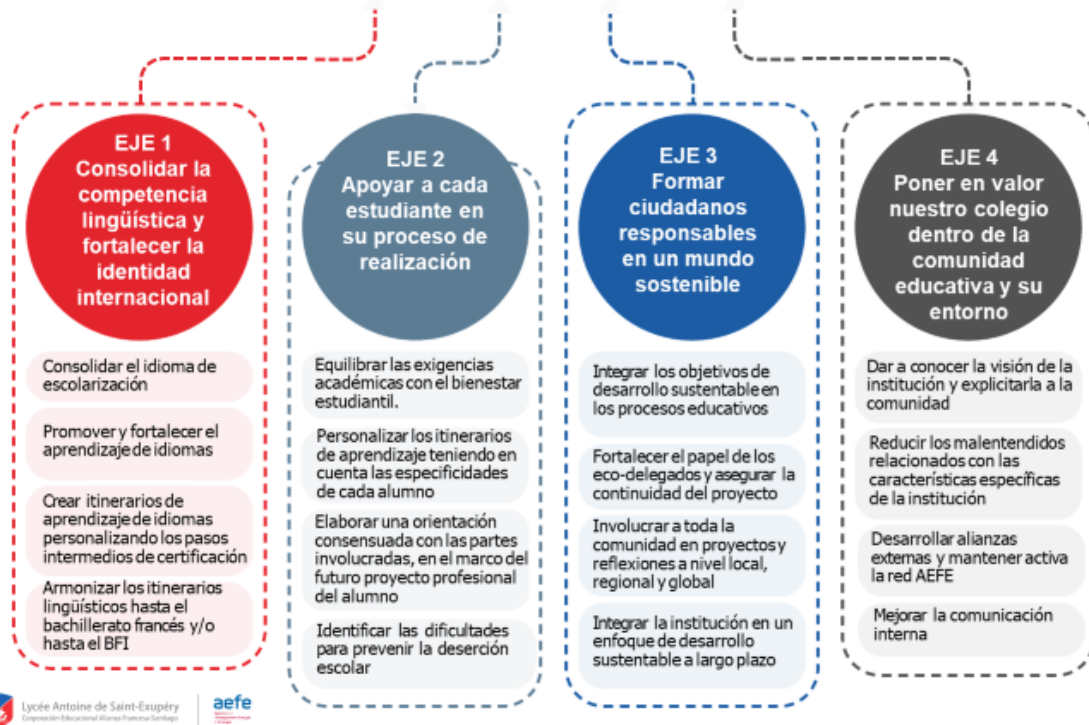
EJE 1
Consolidar la competencia lingüística y fortalecer la identidad internacional

Consolidar el idioma de escolarización

Promover y fortalecer el aprendizaje de idiomas

Crear itinerarios de aprendizaje de idiomas personalizando los pasos intermedios de certificación

Armonizar los itinerarios lingüísticos hasta el bachillerato francés y/o hasta el BFI

EJE 2
Apoyar a cada estudiante en su proceso de realización

Equilibrar las exigencias académicas con el bienestar estudiantil.

Personalizar los itinerarios de aprendizaje teniendo en cuenta las especificidades de cada alumno

Elaborar una orientación consensuada con las partes involucradas, en el marco del futuro proyecto profesional del alumno

Identificar las dificultades para prevenir la deserción escolar

EJE 3
Formar ciudadanos responsables en un mundo sostenible

Integrar los objetivos de desarrollo sustentable en los procesos educativos

Fortalecer el papel de los eco-delegados y asegurar la continuidad del proyecto

Involucrar a toda la comunidad en proyectos y reflexiones a nivel local, regional y global

Integrar la institución en un enfoque de desarrollo sustentable a largo plazo

EJE 4
Poner en valor nuestro colegio dentro de la comunidad educativa y su entorno

Dar a conocer la visión de la institución y explicitarla a la comunidad

Reducir los malentendidos relacionados con las características específicas de la institución

Desarrollar alianzas externas y mantener activa la red AEFE

Mejorar la comunicación interna

Lycée Antoine de Saint-Exupéry
Corporación Educacional Alianza Francesa Santiago
aefe
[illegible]